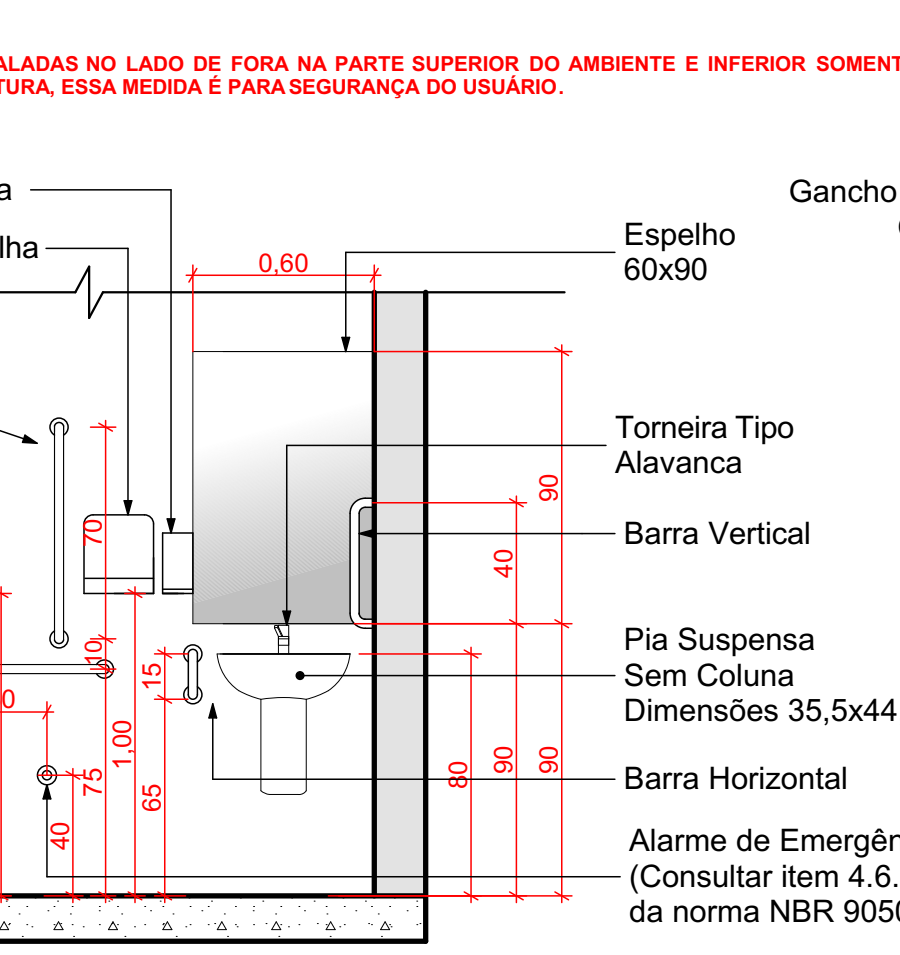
ALADAS NO LADO DE FORA NA PARTE SUPERIOR DO AMBIENTE E INFERIOR SOMENT
TURA, ESSA MEDIDA É PARA SEGURANÇA DO USUÁRIO.

a
lha
Gancho
Espelho
60x90
0,60
Torneira Tipo
Alavanca
90
Barra Vertical
70
40
Pia Suspensa
Sem Coluna
Dimensões 35,5x44
10
15
0
1,00
75
65
80
90
90
Barra Horizontal
40
Alarme de Emergên
(Consultar item 4.6.
da norma NBR 905